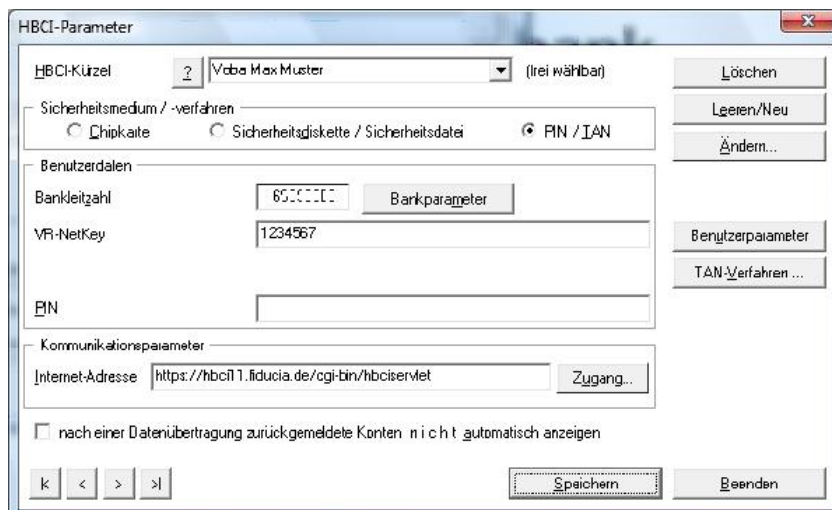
HBCI-Parameter

HBCI-Kürzel ? Voba Max Muster (frei wählbar)

Löschen
Leeren/Neu
Ändern...

Sicherheitsmedium / -verfahren
Chipkarte Sicherheitsdiskette / Sicherheitsdatei PIN / TAN

Benutzerdaten
Bankleitzahl 65000000 Bankparameter
VR-NetKey 1234567
PIN

Benutzerparameter
TAN-Verfahren ...

Kommunikationsparameter
Internet-Adresse https://hbci11.fiducia.de/cgi-bin/hbciservlet Zugang...

nach einer Datenübertragung zurückgemeldete Konten n i c h t automatisch anzeigen

|< < > >|

Speichern
Beenden